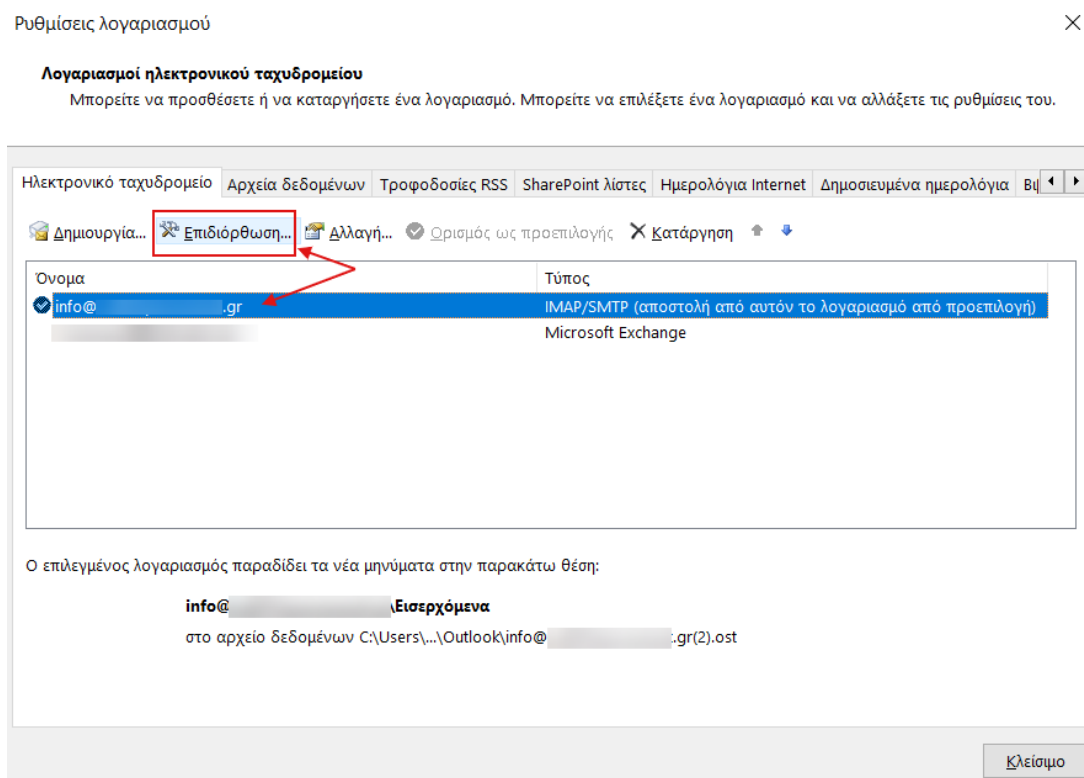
Ρυθμίσεις λογαριασμού

Λογαριασμοί ηλεκτρονικού ταχυδρομείου
Μπορείτε να προσθέσετε ή να καταργήσετε ένα λογαριασμό. Μπορείτε να επιλέξετε ένα λογαριασμό και να αλλάξετε τις ρυθμίσεις του.

Ηλεκτρονικό ταχυδρομείο | Αρχεία δεδομένων | Τροφοδοσίες RSS | SharePoint λίστες | Ημερολόγια Internet | Δημοσιευμένα ημερολόγια | Βι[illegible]

Δημιουργία... Επιδιόρθωση... Αλλαγή... Ορισμός ως προεπιλογής Κατάργηση

| Όνομα | Τύπος |
|---|---|
| info@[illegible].gr | IMAP/SMTP (αποστολή από αυτόν το λογαριασμό από προεπιλογή) |
| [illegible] | Microsoft Exchange |

Ο επιλεγμένος λογαριασμός παραδίδει τα νέα μηνύματα στην παρακάτω θέση:

info@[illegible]\Εισερχόμενα
στο αρχείο δεδομένων C:\Users\...\Outlook\info@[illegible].gr(2).ost

Κλείσιμο